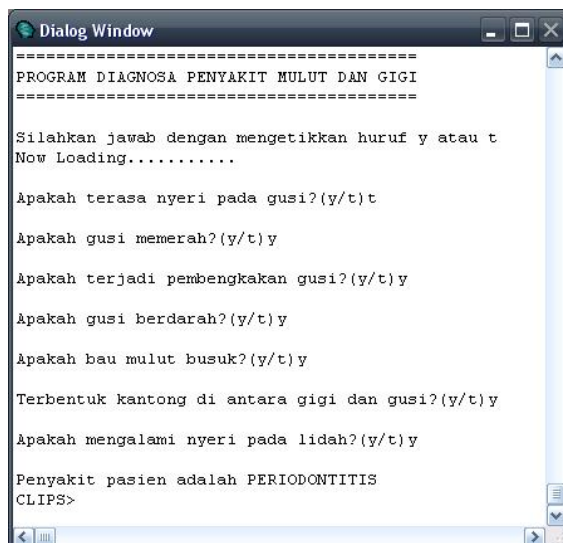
Dialog Window

========================================
PROGRAM DIAGNOSA PENYAKIT MULUT DAN GIGI
========================================

Silahkan jawab dengan mengetikkan huruf y atau t
Now Loading..........

Apakah terasa nyeri pada gusi?(y/t)t

Apakah gusi memerah?(y/t)y

Apakah terjadi pembengkakan gusi?(y/t)y

Apakah gusi berdarah?(y/t)y

Apakah bau mulut busuk?(y/t)y

Terbentuk kantong di antara gigi dan gusi?(y/t)y

Apakah mengalami nyeri pada lidah?(y/t)y

Penyakit pasien adalah PERIODONTITIS
CLIPS>